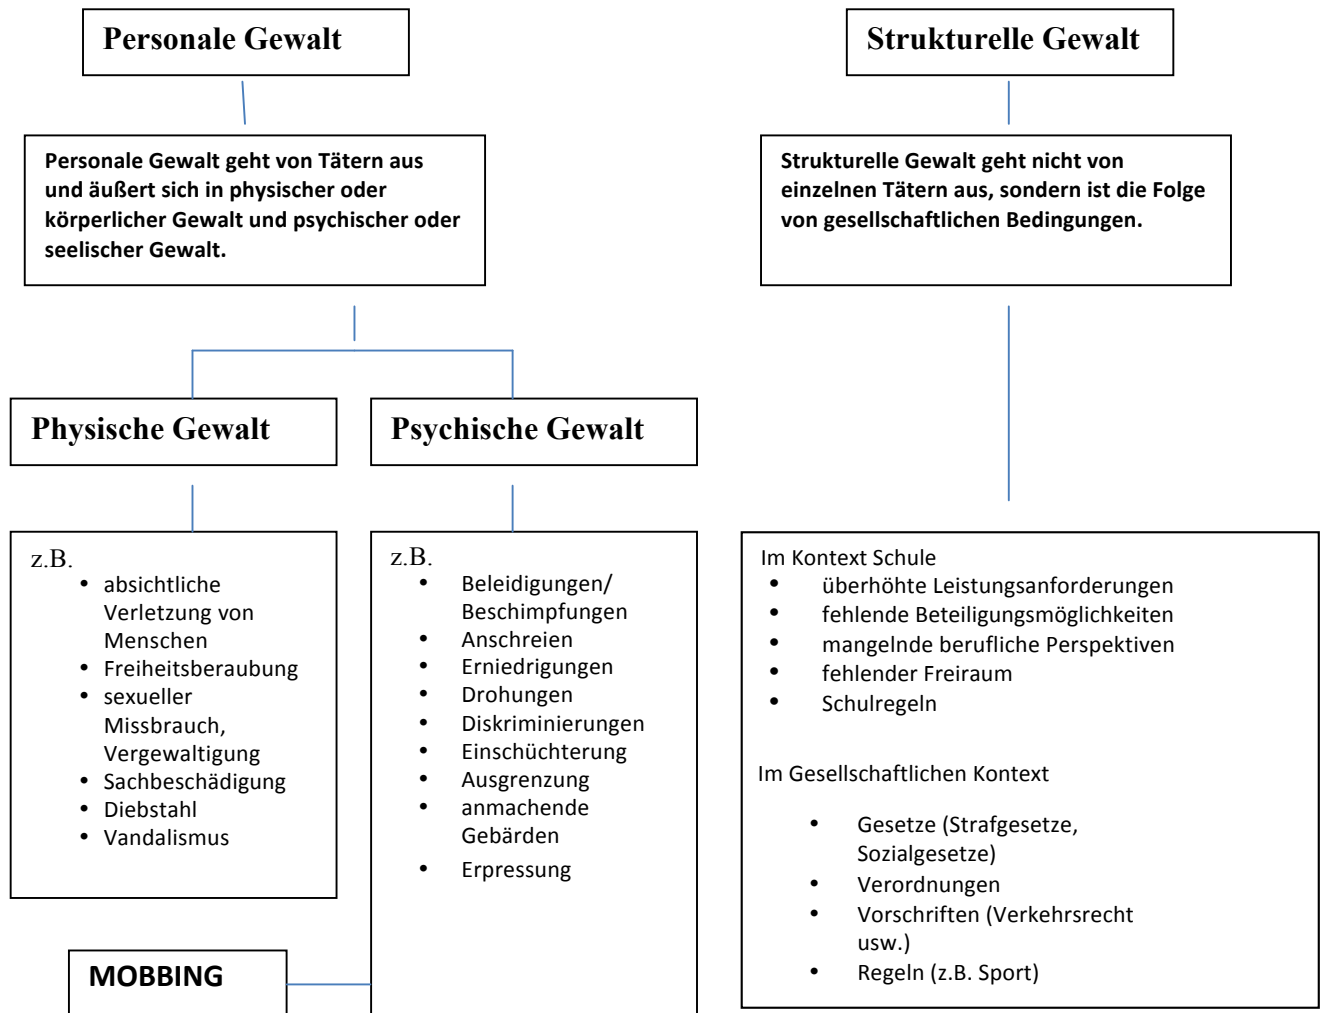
Personale Gewalt

Strukturelle Gewalt

Personale Gewalt geht von Tätern aus und äußert sich in physischer oder körperlicher Gewalt und psychischer oder seelischer Gewalt.

Strukturelle Gewalt geht nicht von einzelnen Tätern aus, sondern ist die Folge von gesellschaftlichen Bedingungen.

Physische Gewalt

z.B.
- absichtliche Verletzung von Menschen
- Freiheitsberaubung
- sexueller Missbrauch, Vergewaltigung
- Sachbeschädigung
- Diebstahl
- Vandalismus

Psychische Gewalt

z.B.
- Beleidigungen/ Beschimpfungen
- Anschreien
- Erniedrigungen
- Drohungen
- Diskriminierungen
- Einschüchterung
- Ausgrenzung
- anmachende Gebärden
- Erpressung

MOBBING

Im Kontext Schule
- überhöhte Leistungsanforderungen
- fehlende Beteiligungsmöglichkeiten
- mangelnde berufliche Perspektiven
- fehlender Freiraum
- Schulregeln

Im Gesellschaftlichen Kontext
- Gesetze (Strafgesetze, Sozialgesetze)
- Verordnungen
- Vorschriften (Verkehrsrecht usw.)
- Regeln (z.B. Sport)